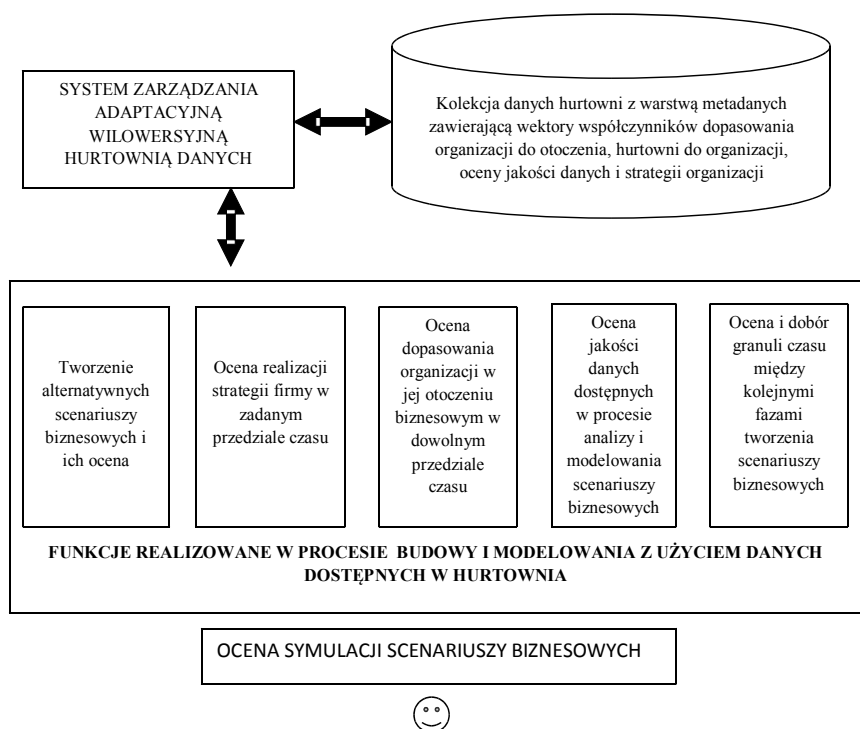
SYSTEM ZARZĄDZANIA ADAPTACYJNĄ WILOWERSYJNĄ HURTOWNIĄ DANYCH

Kolekcja danych hurtowni z warstwą metadanych zawierającą wektory współczynników dopasowania organizacji do otoczenia, hurtowni do organizacji, oceny jakości danych i strategii organizacji

Tworzenie alternatywnych scenariuszy biznesowych i ich ocena

Ocena realizacji strategii firmy w zadanym przedziale czasu

Ocena dopasowania organizacji w jej otoczeniu biznesowym w dowolnym przedziale czasu

Ocena jakości danych dostępnych w procesie analizy i modelowania scenariuszy biznesowych

Ocena i dobór granuli czasu między kolejnymi fazami tworzenia scenariuszy biznesowych

FUNKCJE REALIZOWANE W PROCESIE BUDOWY I MODELOWANIA Z UŻYCIEM DANYCH DOSTĘPNYCH W HURTOWNIA

OCENA SYMULACJI SCENARIUSZY BIZNESOWYCH